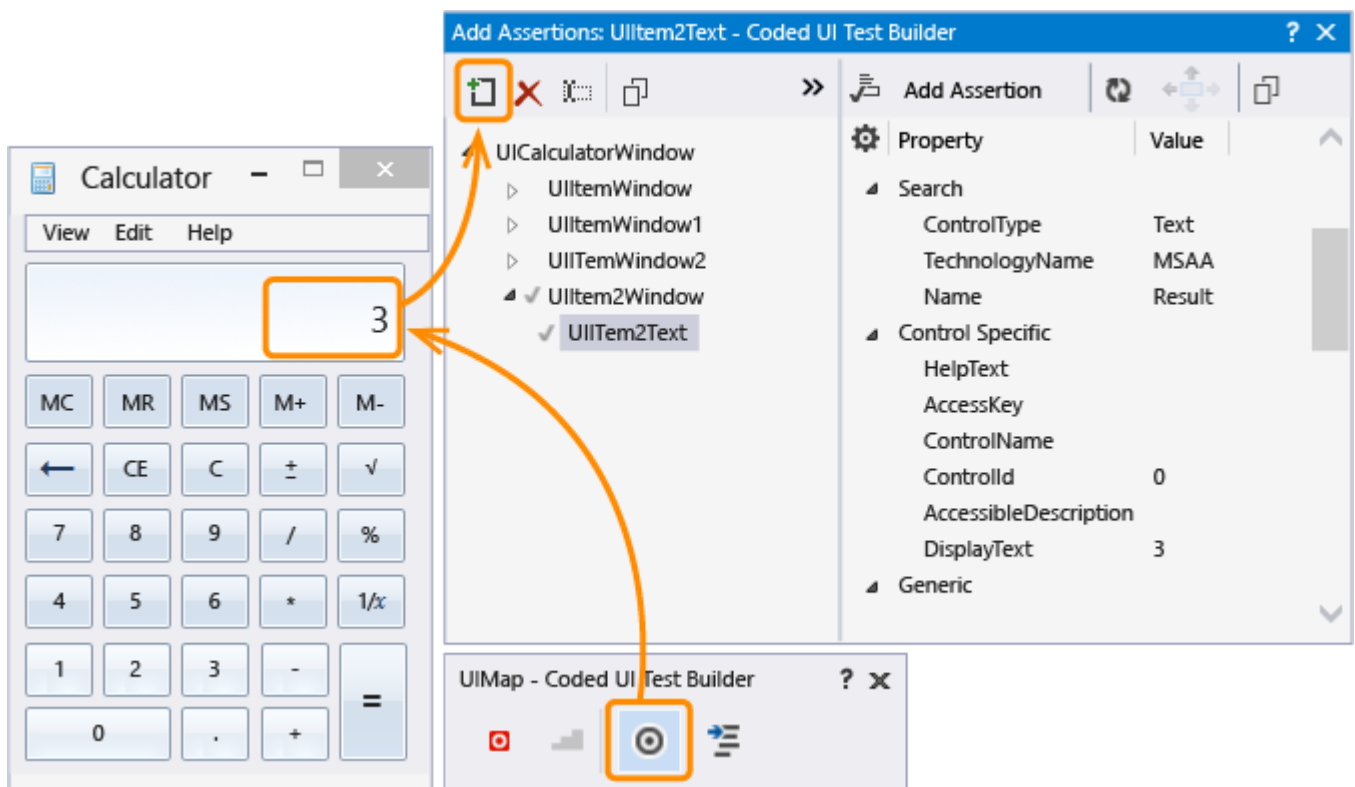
Add Assertions: UIItem2Text - Coded UI Test Builder

Add Assertion

UICalculatorWindow
UIItemWindow
UIItemWindow1
UITemWindow2
UIItem2Window
UITem2Text

| Property | Value |
|---|---|
| Search | |
| ControlType | Text |
| TechnologyName | MSAA |
| Name | Result |
| Control Specific | |
| HelpText | |
| AccessKey | |
| ControlName | |
| ControlId | 0 |
| AccessibleDescription | |
| DisplayText | 3 |
| Generic | |

Calculator

View Edit Help

3

| MC | MR | MS | M+ | M- |
|---|---|---|---|---|
| ⟵ | CE | C | ± | √ |
| 7 | 8 | 9 | / | % |
| 4 | 5 | 6 | * | 1/x |
| 1 | 2 | 3 | - | = |
| 0 | | . | + | |

UIMap - Coded UI Test Builder